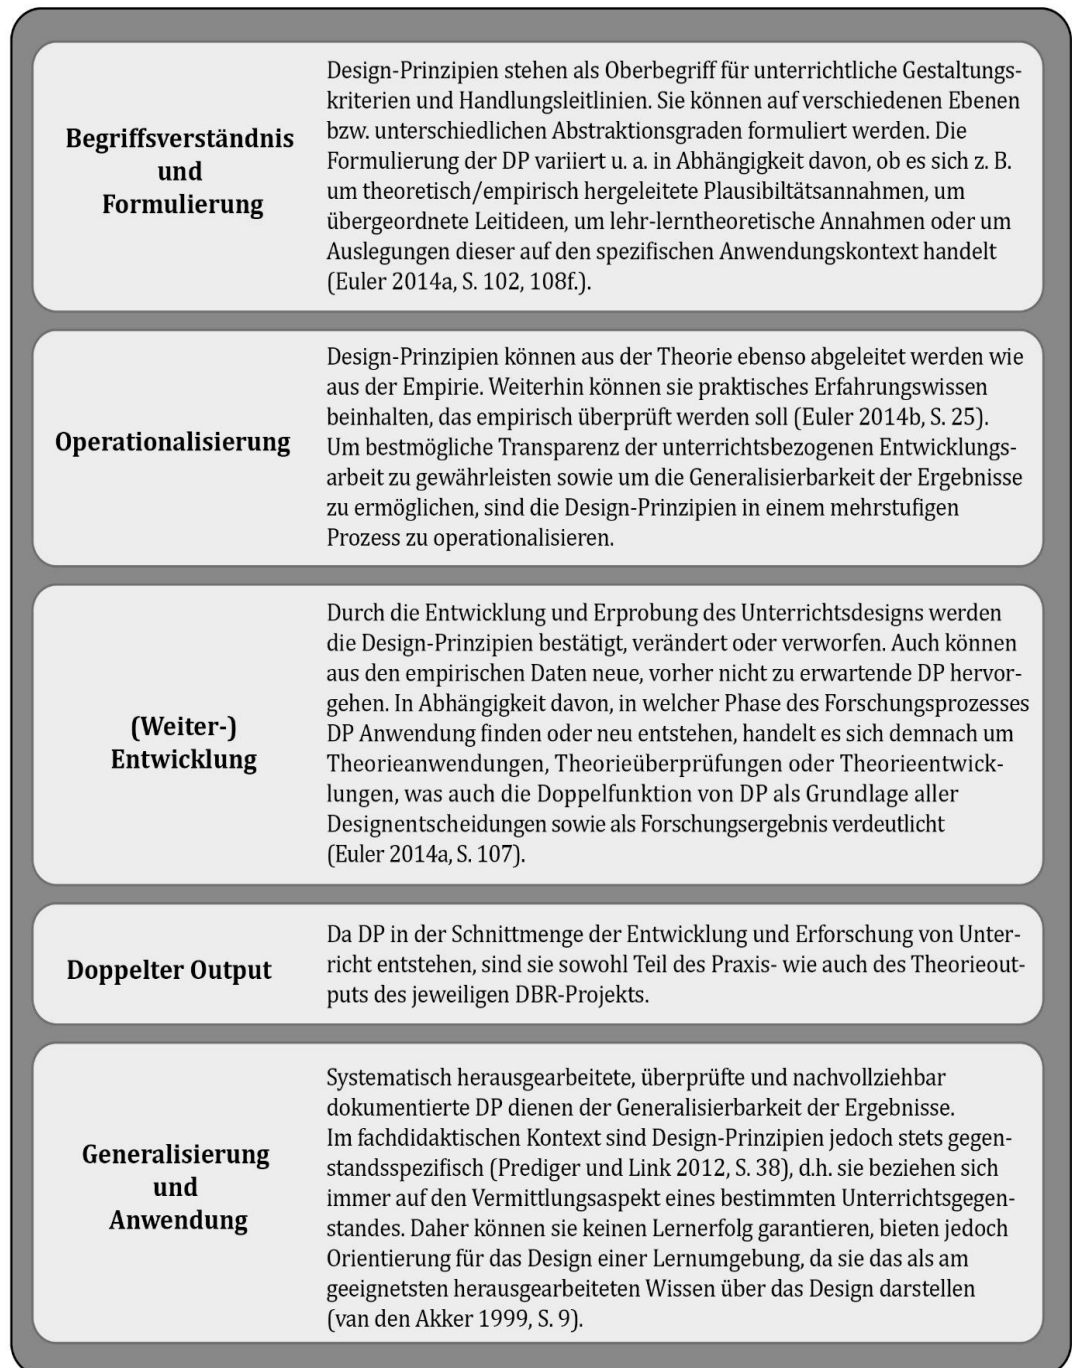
Begriffsverständnis und Formulierung

Design-Prinzipien stehen als Oberbegriff für unterrichtliche Gestaltungskriterien und Handlungsleitlinien. Sie können auf verschiedenen Ebenen bzw. unterschiedlichen Abstraktionsgraden formuliert werden. Die Formulierung der DP variiert u. a. in Abhängigkeit davon, ob es sich z. B. um theoretisch/empirisch hergeleitete Plausibiltätsannahmen, um übergeordnete Leitideen, um lehr-lerntheoretische Annahmen oder um Auslegungen dieser auf den spezifischen Anwendungskontext handelt (Euler 2014a, S. 102, 108f.).

Operationalisierung

Design-Prinzipien können aus der Theorie ebenso abgeleitet werden wie aus der Empirie. Weiterhin können sie praktisches Erfahrungswissen beinhalten, das empirisch überprüft werden soll (Euler 2014b, S. 25). Um bestmögliche Transparenz der unterrichtsbezogenen Entwicklungsarbeit zu gewährleisten sowie um die Generalisierbarkeit der Ergebnisse zu ermöglichen, sind die Design-Prinzipien in einem mehrstufigen Prozess zu operationalisieren.

(Weiter-) Entwicklung

Durch die Entwicklung und Erprobung des Unterrichtsdesigns werden die Design-Prinzipien bestätigt, verändert oder verworfen. Auch können aus den empirischen Daten neue, vorher nicht zu erwartende DP hervorgehen. In Abhängigkeit davon, in welcher Phase des Forschungsprozesses DP Anwendung finden oder neu entstehen, handelt es sich demnach um Theorieanwendungen, Theorieüberprüfungen oder Theorieentwicklungen, was auch die Doppelfunktion von DP als Grundlage aller Designentscheidungen sowie als Forschungsergebnis verdeutlicht (Euler 2014a, S. 107).

Doppelter Output

Da DP in der Schnittmenge der Entwicklung und Erforschung von Unterricht entstehen, sind sie sowohl Teil des Praxis- wie auch des Theorieoutputs des jeweiligen DBR-Projekts.

Generalisierung und Anwendung

Systematisch herausgearbeitete, überprüfte und nachvollziehbar dokumentierte DP dienen der Generalisierbarkeit der Ergebnisse. Im fachdidaktischen Kontext sind Design-Prinzipien jedoch stets gegenstandsspezifisch (Prediger und Link 2012, S. 38), d.h. sie beziehen sich immer auf den Vermittlungsaspekt eines bestimmten Unterrichtsgegenstandes. Daher können sie keinen Lernerfolg garantieren, bieten jedoch Orientierung für das Design einer Lernumgebung, da sie das als am geeignetsten herausgearbeiteten Wissen über das Design darstellen (van den Akker 1999, S. 9).